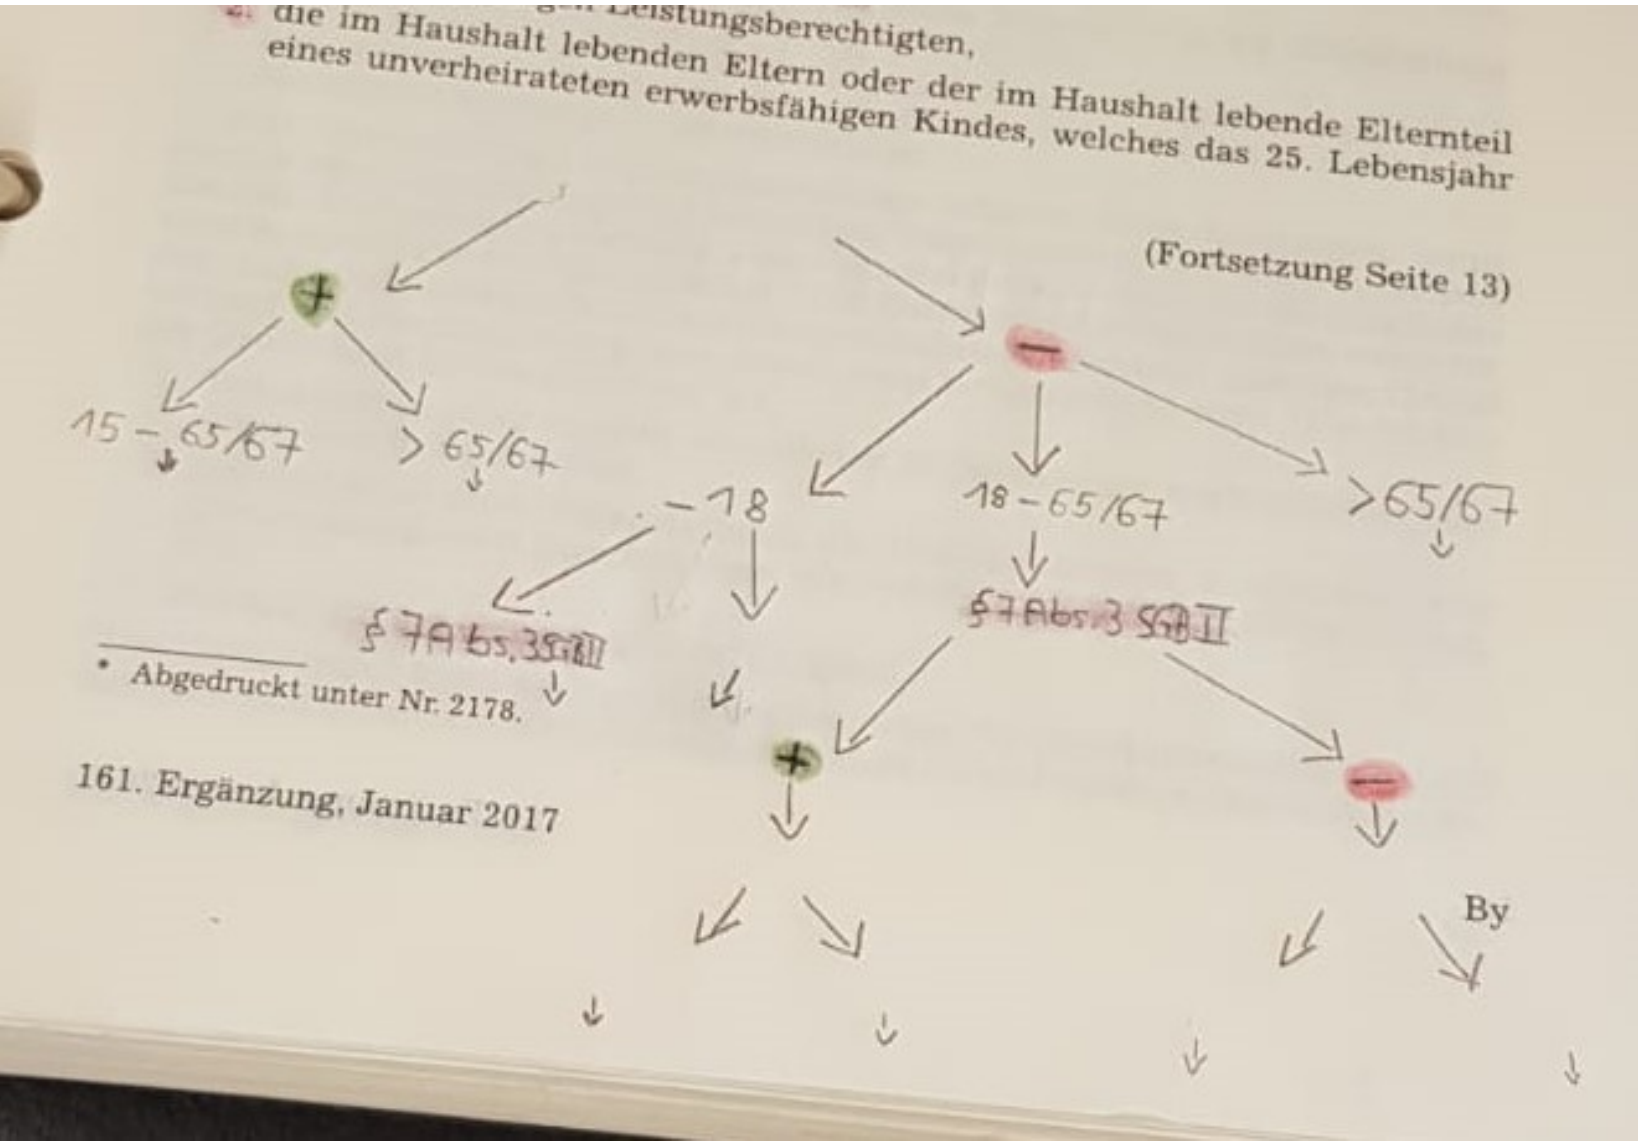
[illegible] Leistungsberechtigten,
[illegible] die im Haushalt lebenden Eltern oder der im Haushalt lebende Elternteil eines unverheirateten erwerbsfähigen Kindes, welches das 25. Lebensjahr

(Fortsetzung Seite 13)

+

15 – 65/67

> 65/67

−

-18

18 – 65/67

>65/67

§ 7 Abs. 3 SGB II

§ 7 Abs. 3 SGB II

+

−

* Abgedruckt unter Nr. 2178.

161. Ergänzung, Januar 2017

By